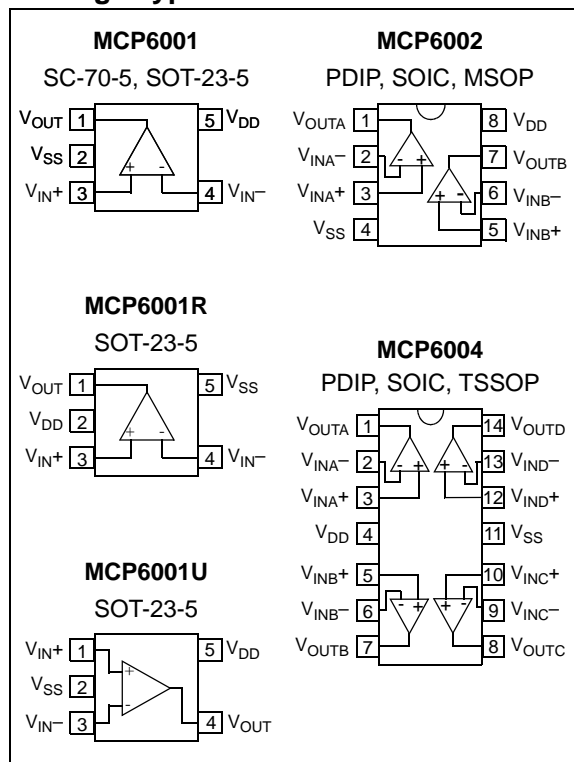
MCP6001
SC-70-5, SOT-23-5

$V_{OUT}$ 1
$V_{SS}$ 2
$V_{IN}+$ 3
5 $V_{DD}$
4 $V_{IN}-$
+ -

MCP6002
PDIP, SOIC, MSOP

$V_{OUTA}$ 1
$V_{INA}-$ 2
$V_{INA}+$ 3
$V_{SS}$ 4
8 $V_{DD}$
7 $V_{OUTB}$
6 $V_{INB}-$
5 $V_{INB}+$
- + + -

MCP6001R
SOT-23-5

$V_{OUT}$ 1
$V_{DD}$ 2
$V_{IN}+$ 3
5 $V_{SS}$
4 $V_{IN}-$
+ -

MCP6004
PDIP, SOIC, TSSOP

$V_{OUTA}$ 1
$V_{INA}-$ 2
$V_{INA}+$ 3
$V_{DD}$ 4
$V_{INB}+$ 5
$V_{INB}-$ 6
$V_{OUTB}$ 7
14 $V_{OUTD}$
13 $V_{IND}-$
12 $V_{IND}+$
11 $V_{SS}$
10 $V_{INC}+$
9 $V_{INC}-$
8 $V_{OUTC}$
- + + - - + + -

MCP6001U
SOT-23-5

$V_{IN}+$ 1
$V_{SS}$ 2
$V_{IN}-$ 3
5 $V_{DD}$
4 $V_{OUT}$
+ -